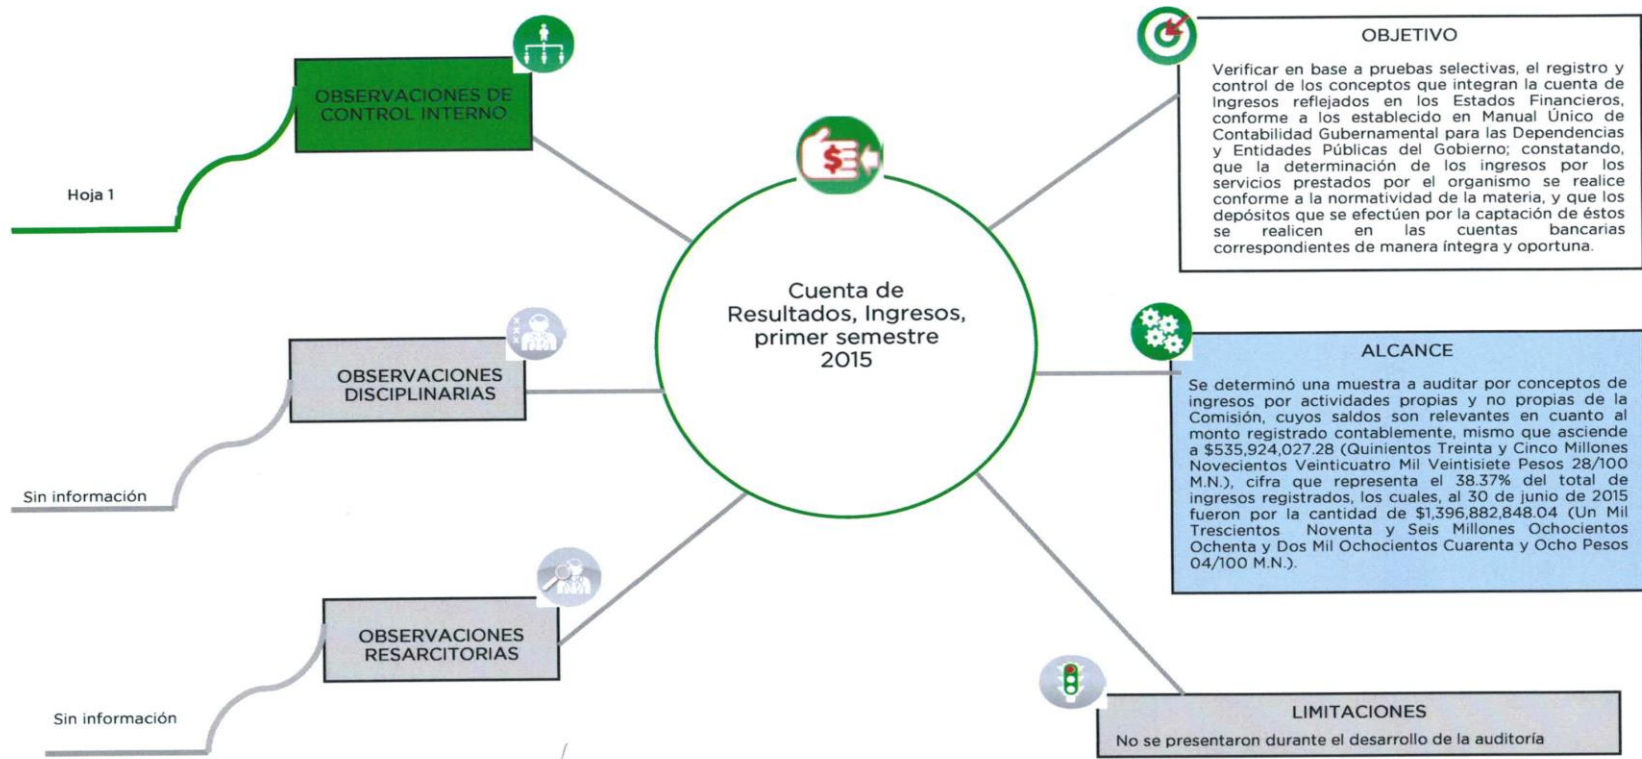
OBSERVACIONES DE CONTROL INTERNO

Hoja 1

OBJETIVO

Verificar en base a pruebas selectivas, el registro y control de los conceptos que integran la cuenta de Ingresos reflejados en los Estados Financieros, conforme a los establecido en Manual Único de Contabilidad Gubernamental para las Dependencias y Entidades Públicas del Gobierno; constatando, que la determinación de los ingresos por los servicios prestados por el organismo se realice conforme a la normatividad de la materia, y que los depósitos que se efectúen por la captación de éstos se realicen en las cuentas bancarias correspondientes de manera íntegra y oportuna.

$

Cuenta de Resultados, Ingresos, primer semestre 2015

OBSERVACIONES DISCIPLINARIAS

Sin información

ALCANCE

Se determinó una muestra a auditar por conceptos de ingresos por actividades propias y no propias de la Comisión, cuyos saldos son relevantes en cuanto al monto registrado contablemente, mismo que asciende a \$535,924,027.28 (Quinientos Treinta y Cinco Millones Novecientos Veinticuatro Mil Veintisiete Pesos 28/100 M.N.), cifra que representa el 38.37% del total de ingresos registrados, los cuales, al 30 de junio de 2015 fueron por la cantidad de \$1,396,882,848.04 (Un Mil Trescientos Noventa y Seis Millones Ochocientos Ochenta y Dos Mil Ochocientos Cuarenta y Ocho Pesos 04/100 M.N.).

OBSERVACIONES RESARCITORIAS

Sin información

LIMITACIONES

No se presentaron durante el desarrollo de la auditoría